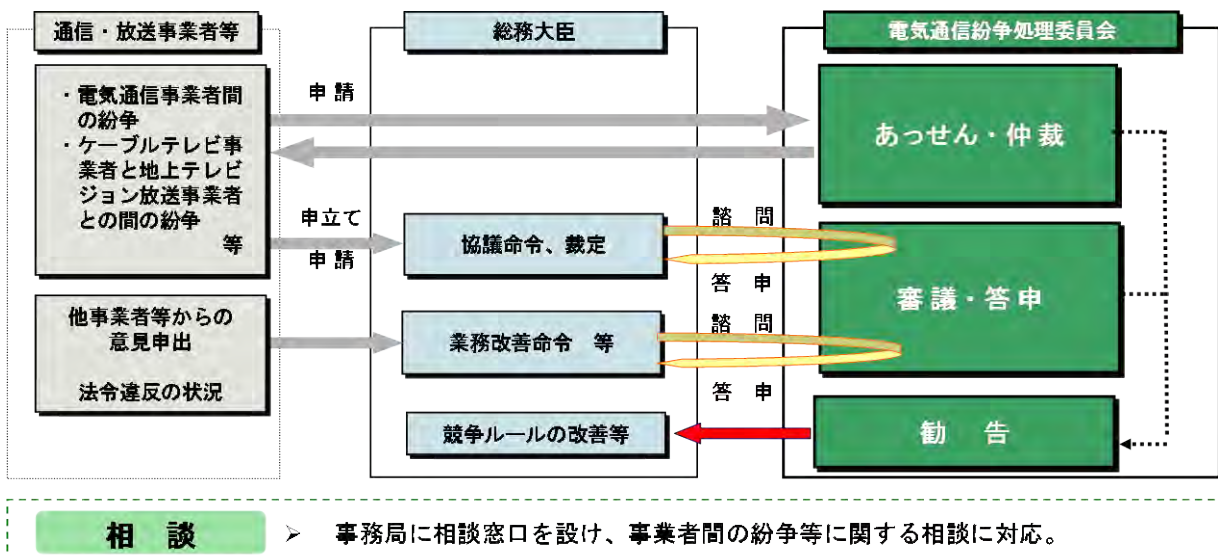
通信・放送事業者等

総務大臣

電気通信紛争処理委員会

・電気通信事業者間の紛争
・ケーブルテレビ事業者と地上テレビジョン放送事業者との間の紛争
等

申 請

あっせん・仲 裁

申立て

申 請

協議命令、裁定

諮 問

答 申

審 議・答 申

他事業者等からの意見申出

法令違反の状況

業務改善命令　等

諮 問

答 申

競争ルールの改善等

勧　告

相 談

➢ 事務局に相談窓口を設け、事業者間の紛争等に関する相談に対応。